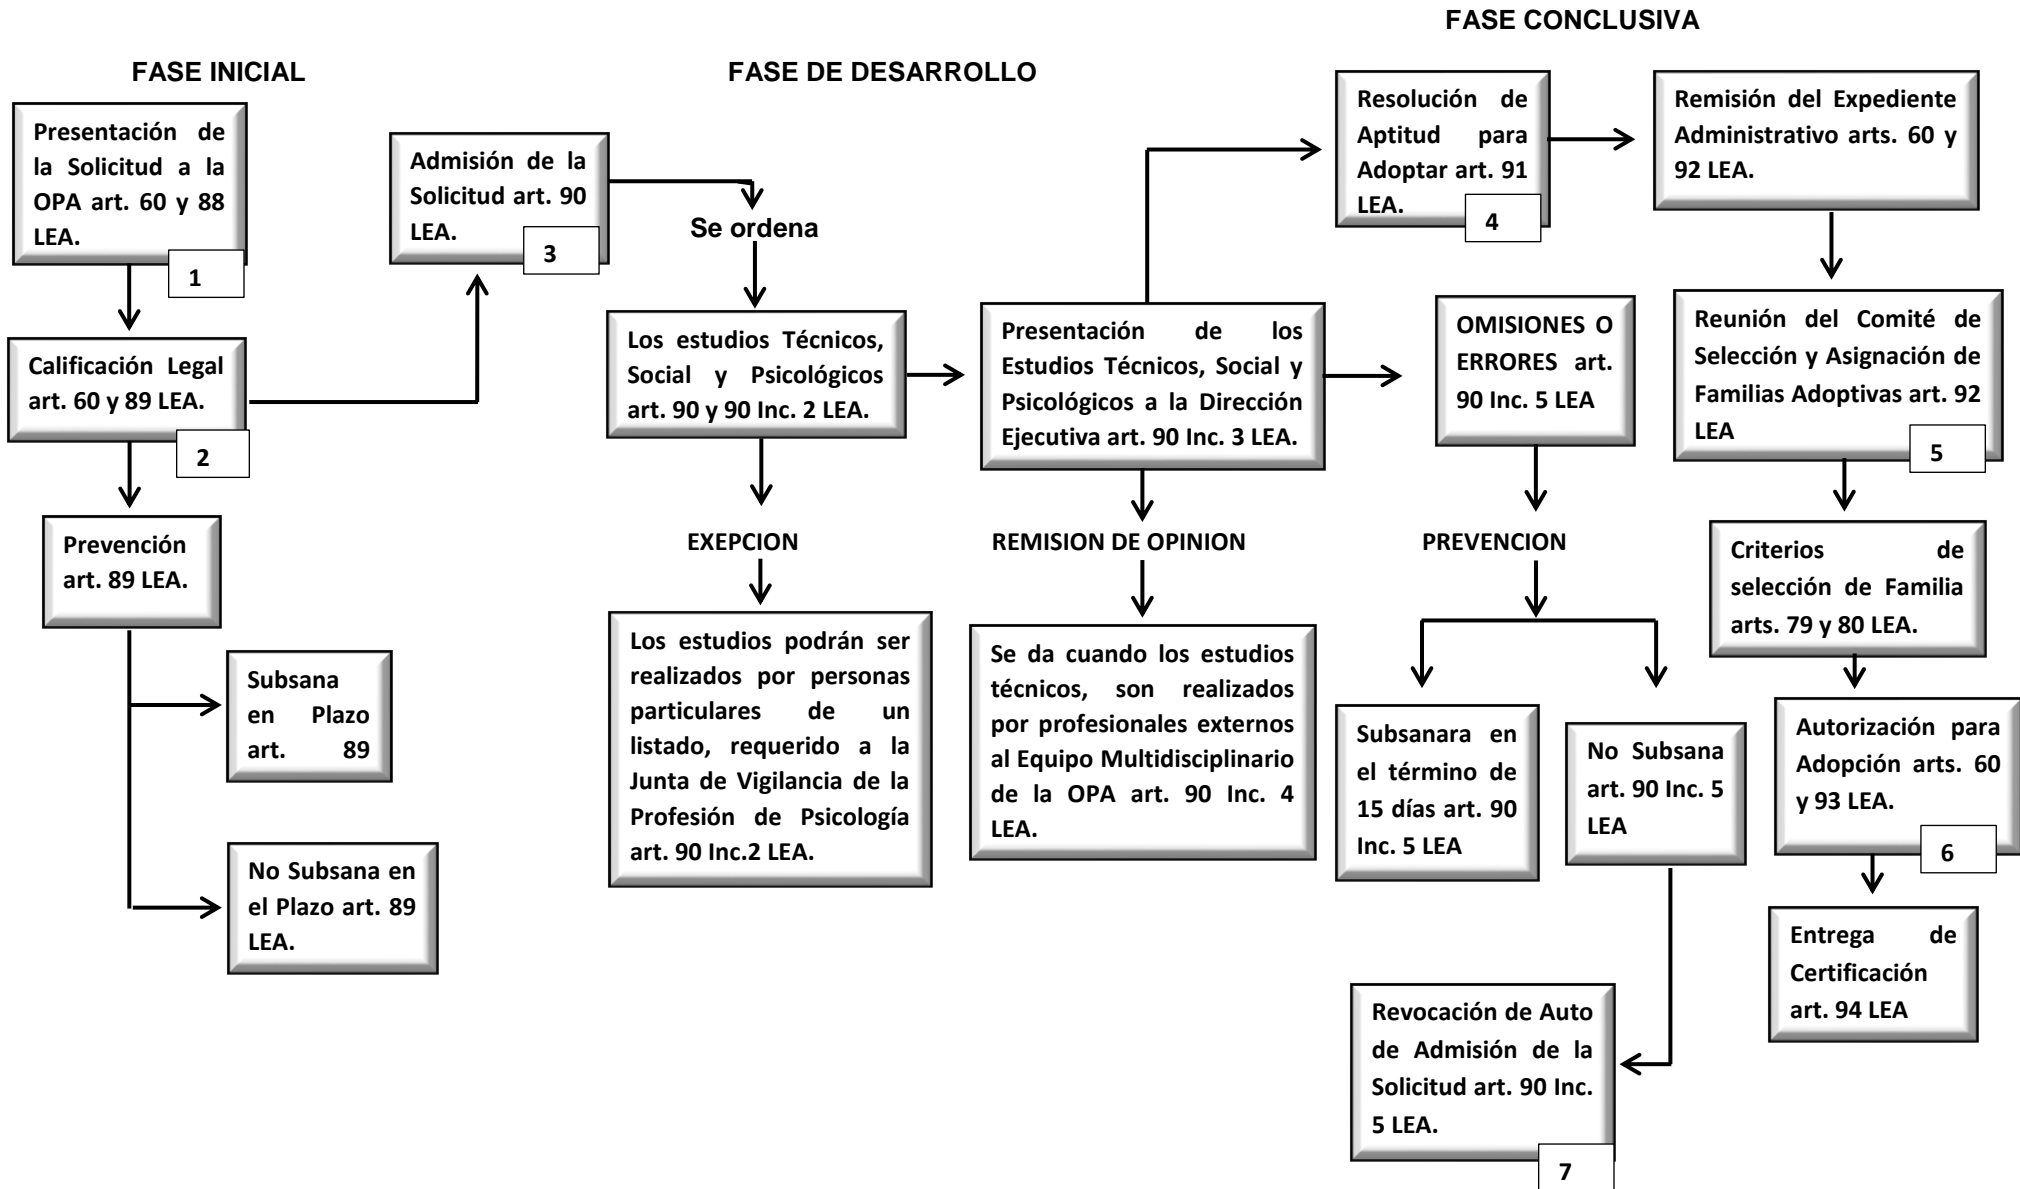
FASE INICIAL

Presentación de la Solicitud a la OPA art. 60 y 88 LEA.
1

Calificación Legal art. 60 y 89 LEA.
2

Prevención art. 89 LEA.

Subsana en Plazo art. 89

No Subsana en el Plazo art. 89 LEA.

FASE DE DESARROLLO

Admisión de la Solicitud art. 90 LEA.
3

Se ordena

Los estudios Técnicos, Social y Psicológicos art. 90 y 90 Inc. 2 LEA.

EXEPCION

Los estudios podrán ser realizados por personas particulares de un listado, requerido a la Junta de Vigilancia de la Profesión de Psicología art. 90 Inc.2 LEA.

Presentación de los Estudios Técnicos, Social y Psicológicos a la Dirección Ejecutiva art. 90 Inc. 3 LEA.

REMISION DE OPINION

Se da cuando los estudios técnicos, son realizados por profesionales externos al Equipo Multidisciplinario de la OPA art. 90 Inc. 4 LEA.

FASE CONCLUSIVA

Resolución de Aptitud para Adoptar art. 91 LEA.
4

Remisión del Expediente Administrativo arts. 60 y 92 LEA.

OMISIONES O ERRORES art. 90 Inc. 5 LEA

PREVENCION

Subsanara en el término de 15 días art. 90 Inc. 5 LEA

No Subsana art. 90 Inc. 5 LEA

Revocación de Auto de Admisión de la Solicitud art. 90 Inc. 5 LEA.
7

Reunión del Comité de Selección y Asignación de Familias Adoptivas art. 92 LEA
5

Criterios de selección de Familia arts. 79 y 80 LEA.

Autorización para Adopción arts. 60 y 93 LEA.
6

Entrega de Certificación art. 94 LEA